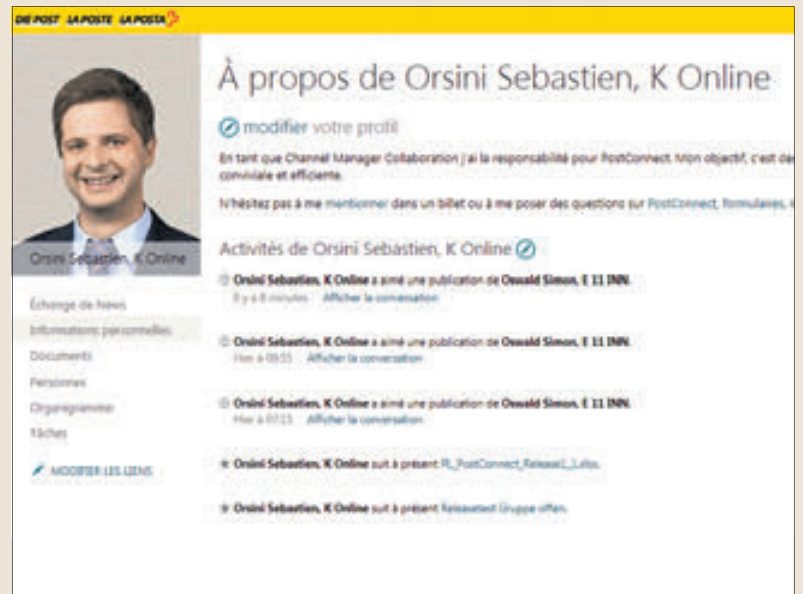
DIE POST LA POSTE LA POSTA

À propos de Orsini Sebastien, K Online

modifier votre profil

En tant que Channel Manager Collaboration j'ai la responsabilité pour PostConnect. Mon objectif, c'est de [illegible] conviviale et efficiente.

N'hésitez pas à me mentionner dans un billet ou à me poser des questions sur PostConnect, formulaires, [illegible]

Activités de Orsini Sebastien, K Online

Orsini Sebastien, K Online a aimé une publication de Oswald Simon, E 11 INN.
Il y a 8 minutes Afficher la conversation

Orsini Sebastien, K Online a aimé une publication de Oswald Simon, E 11 INN.
Hier à 09:55 Afficher la conversation

Orsini Sebastien, K Online a aimé une publication de Oswald Simon, E 11 INN.
Hier à 07:15 Afficher la conversation

Orsini Sebastien, K Online suit à présent PL_PostConnect_Release1_Links.

Orsini Sebastien, K Online suit à présent Releasetest Gruppe offen.

Orsini Sebastien, K Online

Échange de News
Informations personnelles
Documents
Personnes
Organigramme
Tâches

MODIFIER LES LIENS